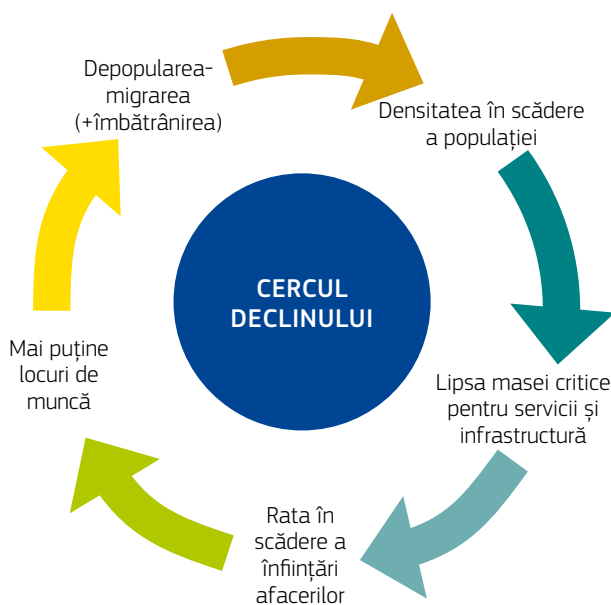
Depopularea-migrarea (+îmbătrânirea)

Densitatea în scădere a populației

CERCUL DECLINULUI

Lipsa masei critice pentru servicii și infrastructură

Rata în scădere a înființări afacerilor

Mai puține locuri de muncă